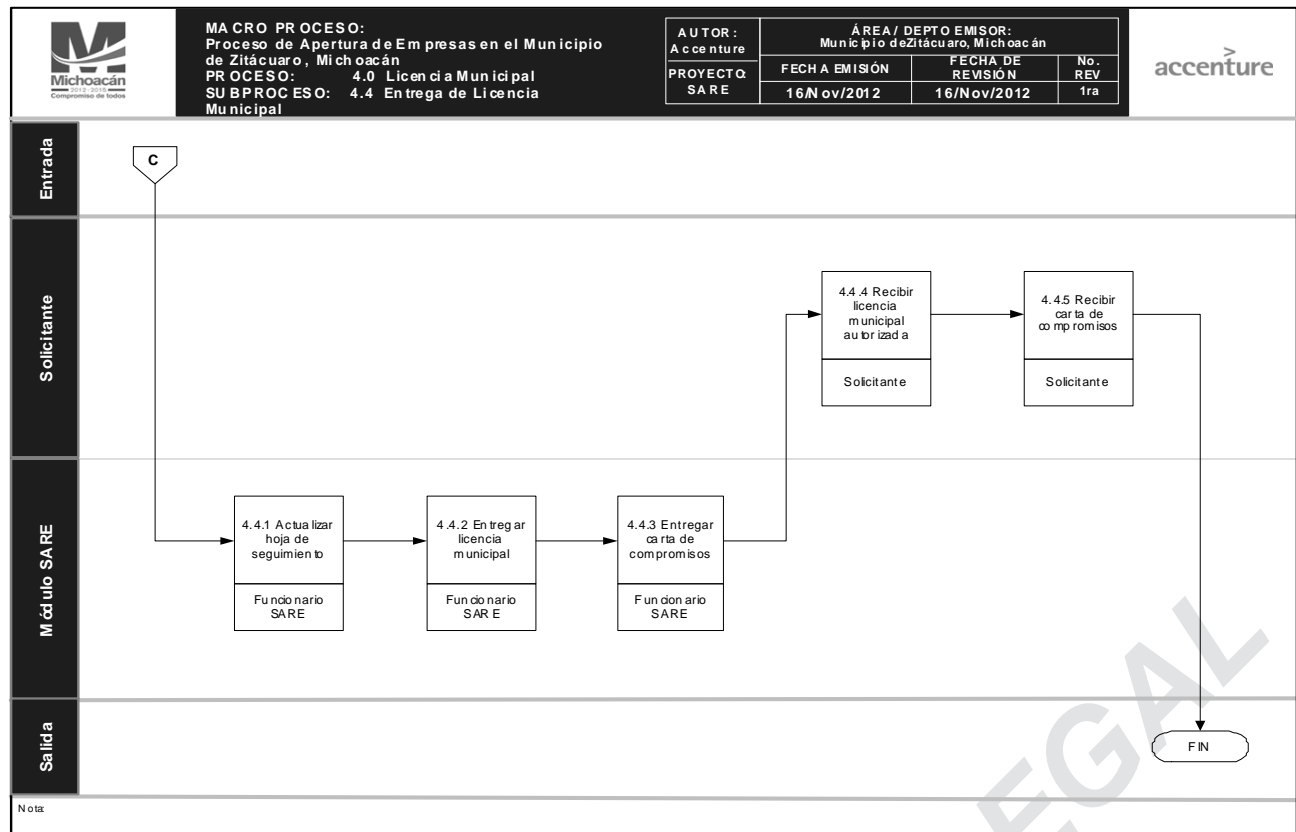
Michoacán
2012-2015
Compromiso de todos

MACRO PROCESO: Proceso de Apertura de Empresas en el Municipio de Zitácuaro, Michoacán
PROCESO: 4.0 Licencia Municipal
SUBPROCESO: 4.4 Entrega de Licencia Municipal

| AUTOR: Accenture | ÁREA / DEPTO EMISOR: Municipio de Zitácuaro, Michoacán | | |
|---|---|---|---|
| PROYECTO: SARE | FECHA EMISIÓN | FECHA DE REVISIÓN | No. REV |
| | 16/Nov/2012 | 16/Nov/2012 | 1ra |

accenture

Entrada

C

Solicitante

4.4.4 Recibir licencia municipal autorizada

Solicitante

4.4.5 Recibir carta de compromisos

Solicitante

Módulo SARE

4.4.1 Actualizar hoja de seguimiento

Funcionario SARE

4.4.2 Entregar licencia municipal

Funcionario SARE

4.4.3 Entregar carta de compromisos

Funcionario SARE

Salida

FIN

Nota:

EGAL